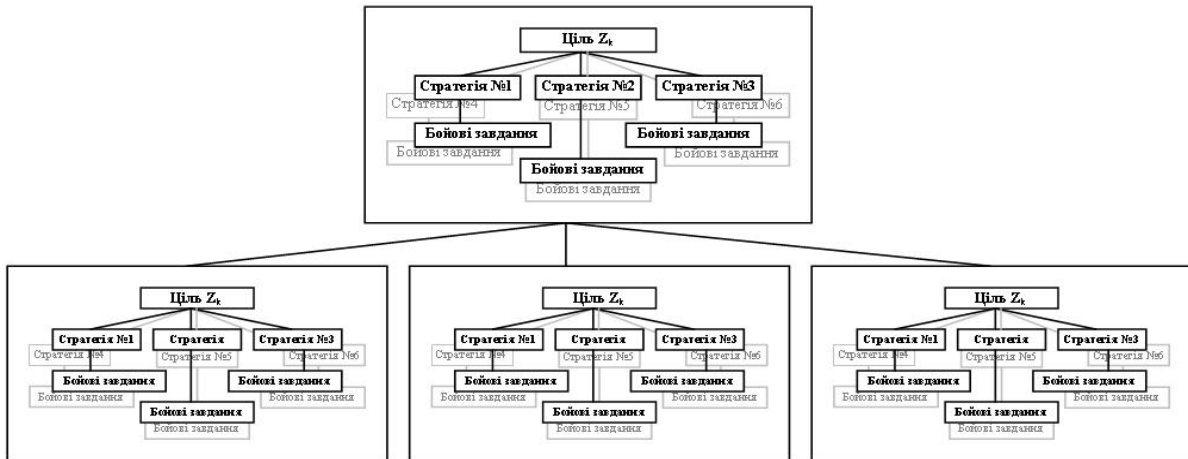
Ціль $Z_k$

Стратегія №1
Стратегія №2
Стратегія №3
Стратегія №4
Стратегія №5
Стратегія №6
Бойові завдання
Бойові завдання
Бойові завдання
Бойові завдання
Бойові завдання
Бойові завдання

Ціль $Z_k$

Стратегія №1
Стратегія
Стратегія №3
Стратегія №4
Стратегія №5
Стратегія №6
Бойові завдання
Бойові завдання
Бойові завдання
Бойові завдання
Бойові завдання
Бойові завдання

Ціль $Z_k$

Стратегія №1
Стратегія
Стратегія №3
Стратегія №4
Стратегія №5
Стратегія №6
Бойові завдання
Бойові завдання
Бойові завдання
Бойові завдання
Бойові завдання
Бойові завдання

Ціль $Z_k$

Стратегія №1
Стратегія
Стратегія №3
Стратегія №4
Стратегія №5
Стратегія №6
Бойові завдання
Бойові завдання
Бойові завдання
Бойові завдання
Бойові завдання
Бойові завдання